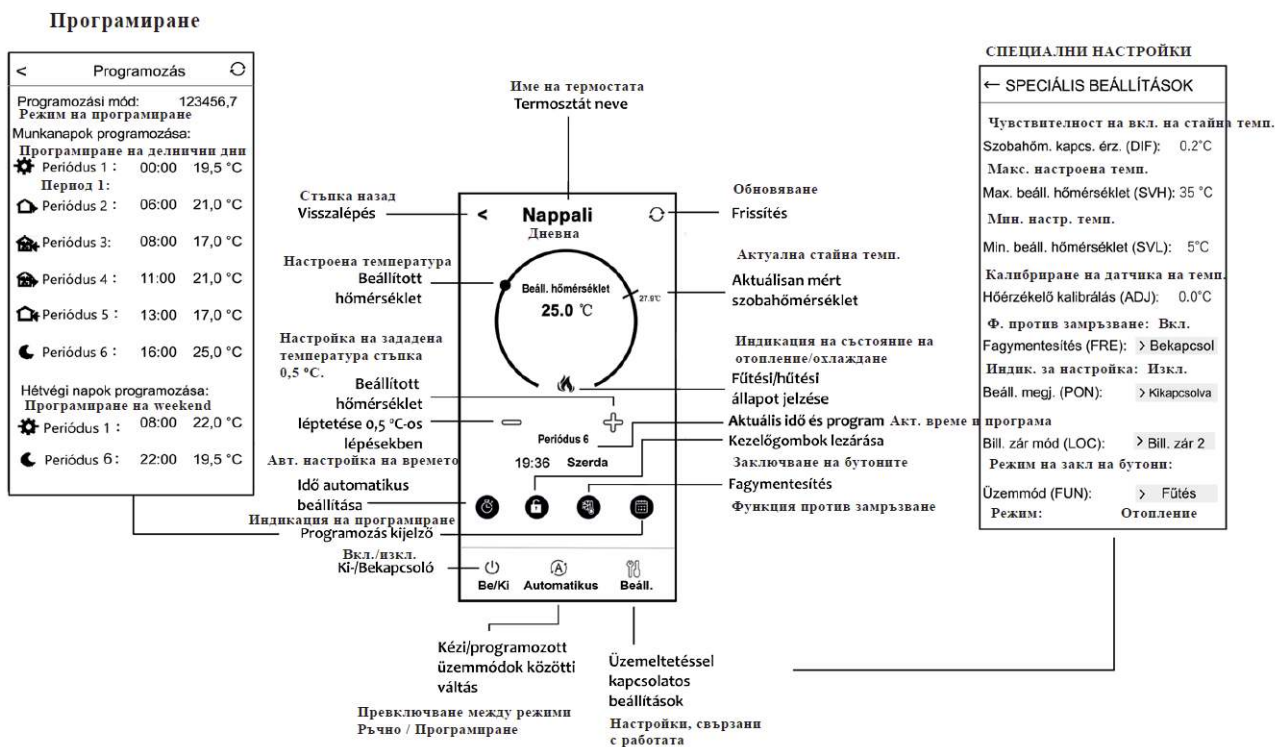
Програмиране

< Programozás

Programozási mód: 123456,7
Режим на програмиране
Munkanapok programozása:
Програмиране на делнични дни
Periódus 1 : 00:00 19,5 °C
Период 1:
Periódus 2 : 06:00 21,0 °C
Periódus 3: 08:00 17,0 °C
Periódus 4 : 11:00 21,0 °C
Periódus 5 : 13:00 17,0 °C
Periódus 6 : 16:00 25,0 °C

Hétvégi napok programozása:
Програмиране на weekend
Periódus 1 : 08:00 22,0 °C
Periódus 6: 22:00 19,5 °C

Име на термостата
Termosztát neve

Стъпка назад
Visszalépés

Nappali
Дневна

Обновяване
Frissítés

Настроена температура
Beállított hőmérséklet

Beáll. hőmérséklet
25.0 ℃
27.0℃

Актуална стайна темп.
Aktuálisan mért szobahőmérséklet

Настройка на зададена температура стъпка 0,5 °C.
Beállított hőmérséklet léptetése 0,5 °C-os lépésekben

Индикация на състояние на отопление/охлаждане
Fűtési/hűtési állapot jelzése

Periódus 6
19:36 Szerda

Aktuális idő és program Акт. време и програма
Kezelőgombok lezárása
Заключване на бутоните
Fagymentesítés
Функция против замръзване

Авт. настройка на времето
Idő automatikus beállítása

Индикация на програмиране
Programozás kijelző

Вкл./изкл.
Ki-/Bekapcsoló

Be/Ki Automatikus Beáll.

Kézi/programozott üzemmódok közötti váltás
Превключване между режими Ръчно / Програмиране

Üzemeltetéssel kapcsolatos beállítások
Настройки, свързани с работата

СПЕЦИАЛНИ НАСТРОЙКИ
← SPECIÁLIS BEÁLLÍTÁSOK

Чувствителност на вкл. на стайна темп.
Szobahőm. kapcs. érz. (DIF): 0.2°C
Макс. настроена темп.
Max. beáll. hőmérséklet (SVH): 35 °C
Мин. настр. темп.
Min. beáll. hőmérséklet (SVL): 5°C
Калибриране на датчика на темп.
Hőérzékelő kalibrálás (ADJ): 0.0°C
Ф. против замръзване: Вкл.
Fagymentesítés (FRE): > Bekapcsol
Индк. за настройка: Изкл.
Beáll. megj. (PON): > Kikapcsolva
Bill. zár mód (LOC): > Bill. zár 2
Режим на закл на бутони:
Üzemmód (FUN): > Fűtés
Режим: Отопление